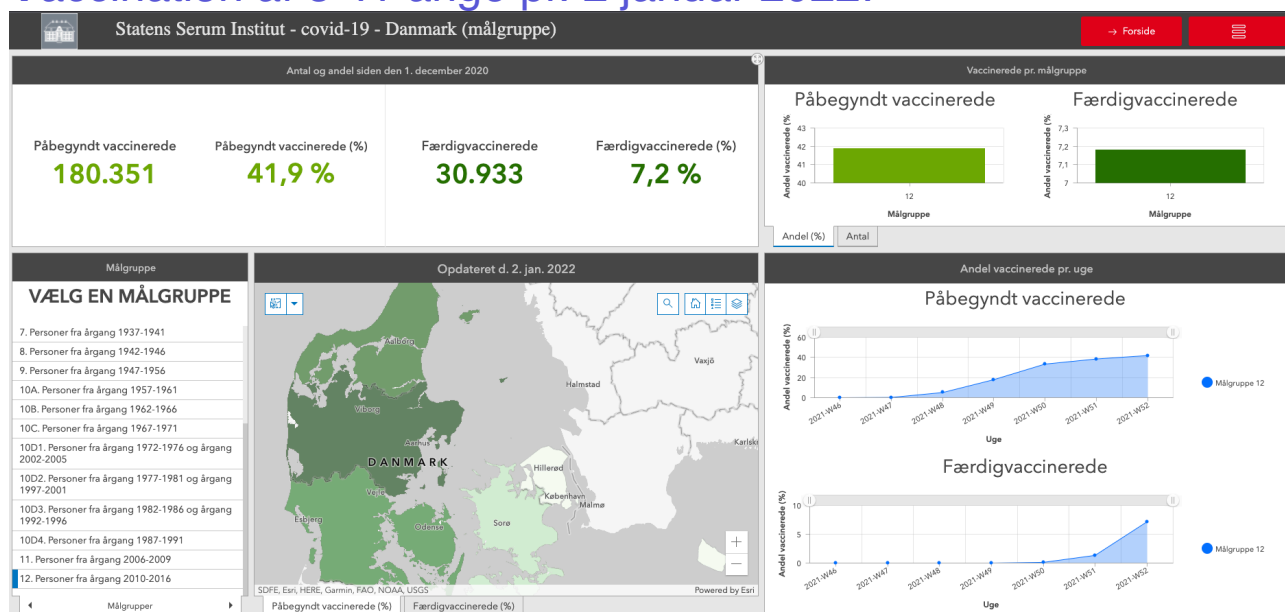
Statens Serum Institut - covid-19 - Danmark (målgruppe)

→ Forside

Antal og andel siden den 1. december 2020

Påbegyndt vaccinerede
180.351

Påbegyndt vaccinerede (%)
41,9 %

Færdigvaccinerede
30.933

Færdigvaccinerede (%)
7,2 %

Vaccinerede pr. målgruppe

Påbegyndt vaccinerede

Andel vaccinerede (%)
43
42
41
40
12
Målgruppe

Færdigvaccinerede

Andel vaccinerede (%)
7,3
7,2
7,1
7
12
Målgruppe

Andel (%) | Antal

Målgruppe

VÆLG EN MÅLGRUPPE

7. Personer fra årgang 1937-1941
8. Personer fra årgang 1942-1946
9. Personer fra årgang 1947-1956
10A. Personer fra årgang 1957-1961
10B. Personer fra årgang 1962-1966
10C. Personer fra årgang 1967-1971
10D1. Personer fra årgang 1972-1976 og årgang 2002-2005
10D2. Personer fra årgang 1977-1981 og årgang 1997-2001
10D3. Personer fra årgang 1982-1986 og årgang 1992-1996
10D4. Personer fra årgang 1987-1991
11. Personer fra årgang 2006-2009
12. Personer fra årgang 2010-2016

Målgrupper

Opdateret d. 2. jan. 2022

Aalborg
Växjö
Halmstad
Viborg
Aarhus
DANMARK
Karlsk
Hillerød
København
Vejle
Malmö
Esbjerg
Odense
Sorø

SDFE, Esri, HERE, Garmin, FAO, NOAA, USGS
Powered by Esri

Påbegyndt vaccinerede (%) | Færdigvaccinerede (%)

Andel vaccinerede pr. uge

Påbegyndt vaccinerede

Andel vaccinerede (%)
60
40
20
0
2021-W46
2021-W47
2021-W48
2021-W49
2021-W50
2021-W51
2021-W52
Uge
Målgruppe 12

Færdigvaccinerede

Andel vaccinerede (%)
10
5
0
2021-W46
2021-W47
2021-W48
2021-W49
2021-W50
2021-W51
2021-W52
Uge
Målgruppe 12